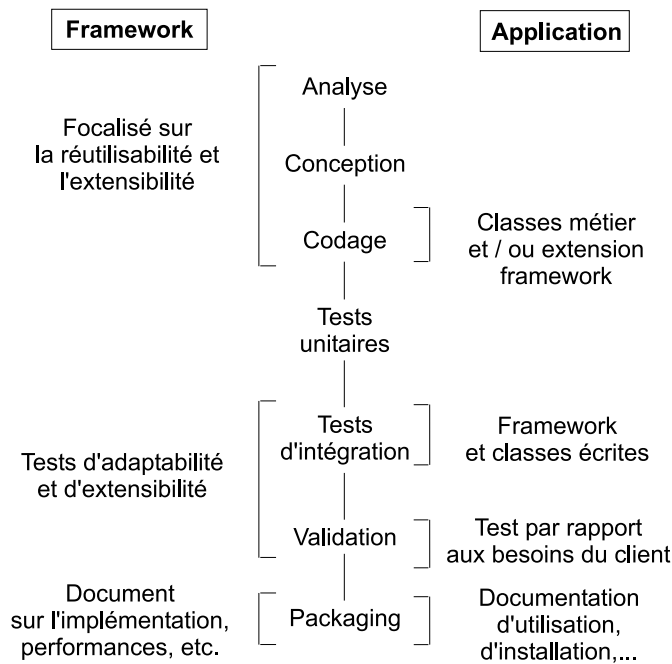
Framework

Application

Analyse

Focalisé sur la réutilisabilité et l'extensibilité

Conception

Codage

Classes métier et / ou extension framework

Tests unitaires

Tests d'intégration

Framework et classes écrites

Tests d'adaptabilité et d'extensibilité

Validation

Test par rapport aux besoins du client

Document sur l'implémentation, performances, etc.

Packaging

Documentation d'utilisation, d'installation,...